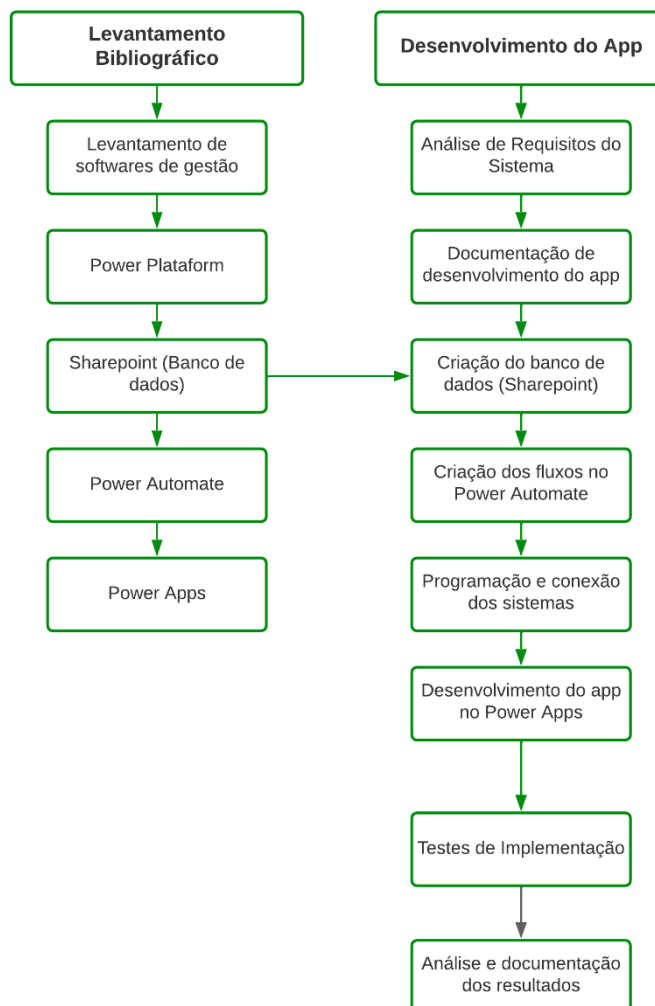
Levantamento Bibliográfico

Levantamento de softwares de gestão

Power Plataform

Sharepoint (Banco de dados)

Power Automate

Power Apps

Desenvolvimento do App

Análise de Requisitos do Sistema

Documentação de desenvolvimento do app

Criação do banco de dados (Sharepoint)

Criação dos fluxos no Power Automate

Programação e conexão dos sistemas

Desenvolvimento do app no Power Apps

Testes de Implementação

Análise e documentação dos resultados